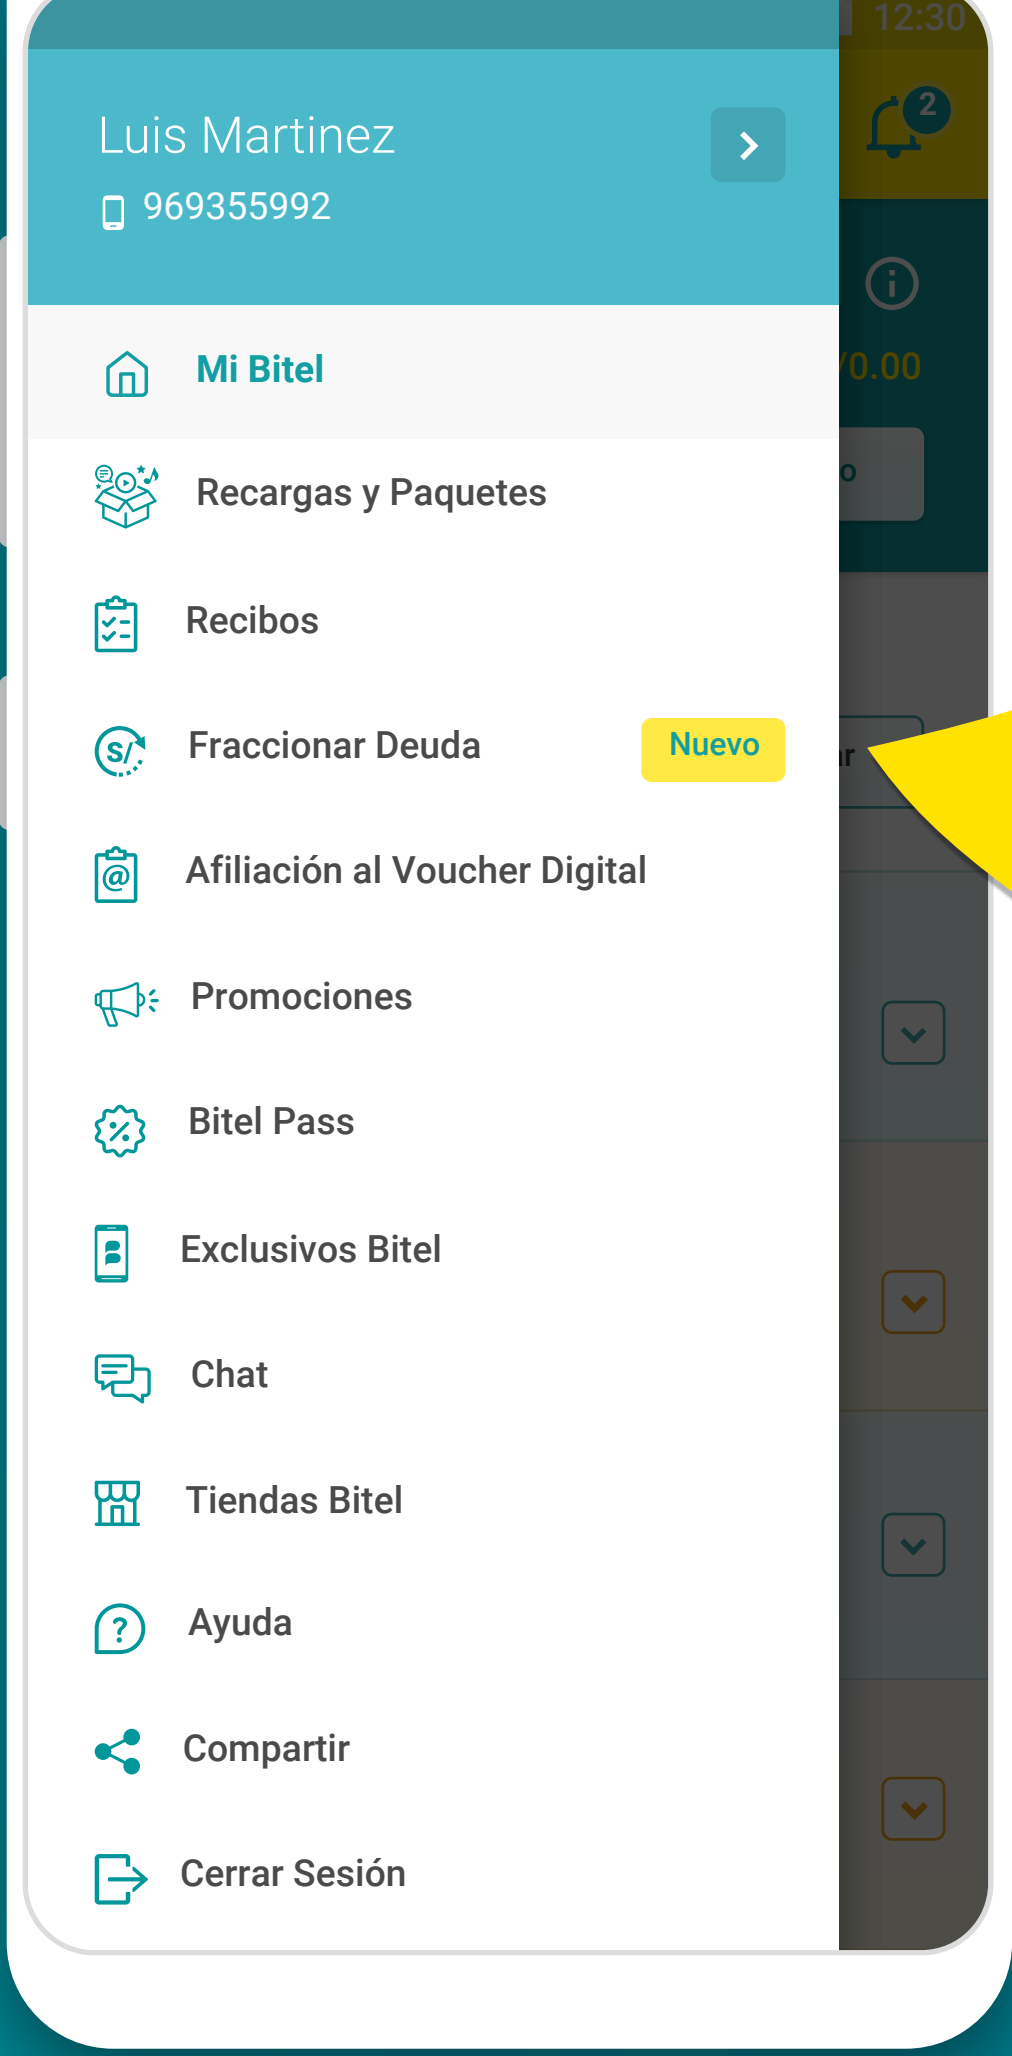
12:30

2

Luis Martinez

969355992

/0.00

Mi Bitel

Recargas y Paquetes

Recibos

Fraccionar Deuda

Nuevo

Afiliación al Voucher Digital

Promociones

Bitel Pass

Exclusivos Bitel

Chat

Tiendas Bitel

Ayuda

Compartir

Cerrar Sesión